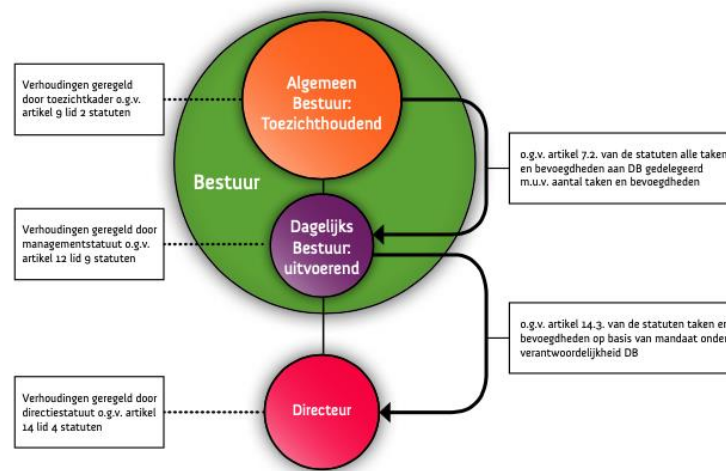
Verhoudingen geregeld door toezichtkader o.g.v. artikel 9 lid 2 statuten

Algemeen Bestuur: Toezichthoudend

o.g.v. artikel 7.2. van de statuten alle taken en bevoegdheden aan DB gedelegeerd m.u.v. aantal taken en bevoegdheden

Bestuur

Verhoudingen geregeld door managementstatuut o.g.v. artikel 12 lid 9 statuten

Dagelijks Bestuur: uitvoerend

o.g.v. artikel 14.3. van de statuten taken en bevoegdheden op basis van mandaat onder verantwoordelijkheid DB

Verhoudingen geregeld door directiestatuut o.g.v. artikel 14 lid 4 statuten

Directeur